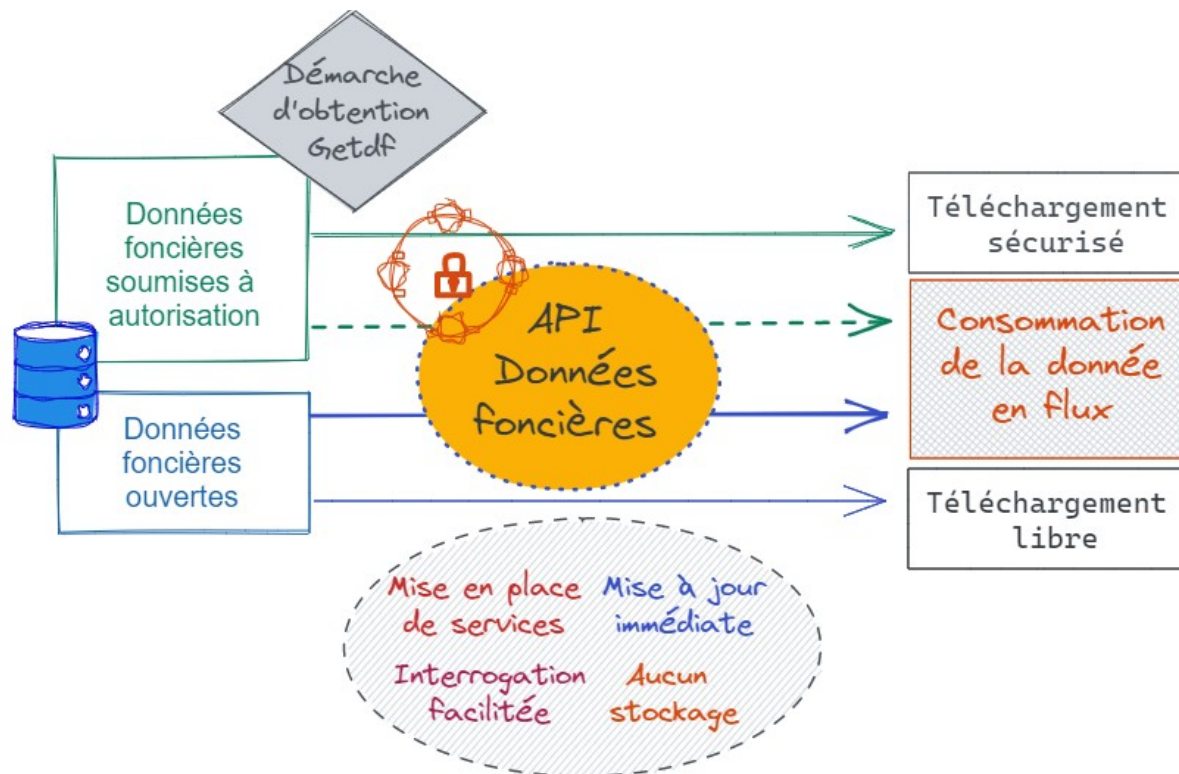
Démarche d'obtention Getdf

Données foncières soumises à autorisation

Données foncières ouvertes

API Données foncières

Téléchargement sécurisé

Consommation de la donnée en flux

Téléchargement libre

Mise en place de services

Mise à jour immédiate

Interrogation facilitée

Aucun stockage